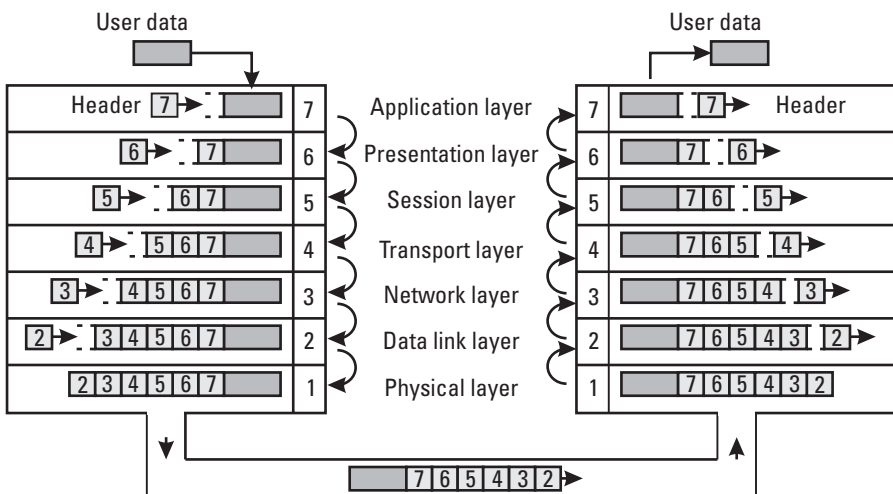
User data

User data

Header 7

7

Application layer

7

7 Header

6 7

6

Presentation layer

6

7 6

5 6 7

5

Session layer

5

7 6 5

4 5 6 7

4

Transport layer

4

7 6 5 4

3 4 5 6 7

3

Network layer

3

7 6 5 4 3

2 3 4 5 6 7

2

Data link layer

2

7 6 5 4 3 2

2 3 4 5 6 7

1

Physical layer

1

7 6 5 4 3 2

7 6 5 4 3 2